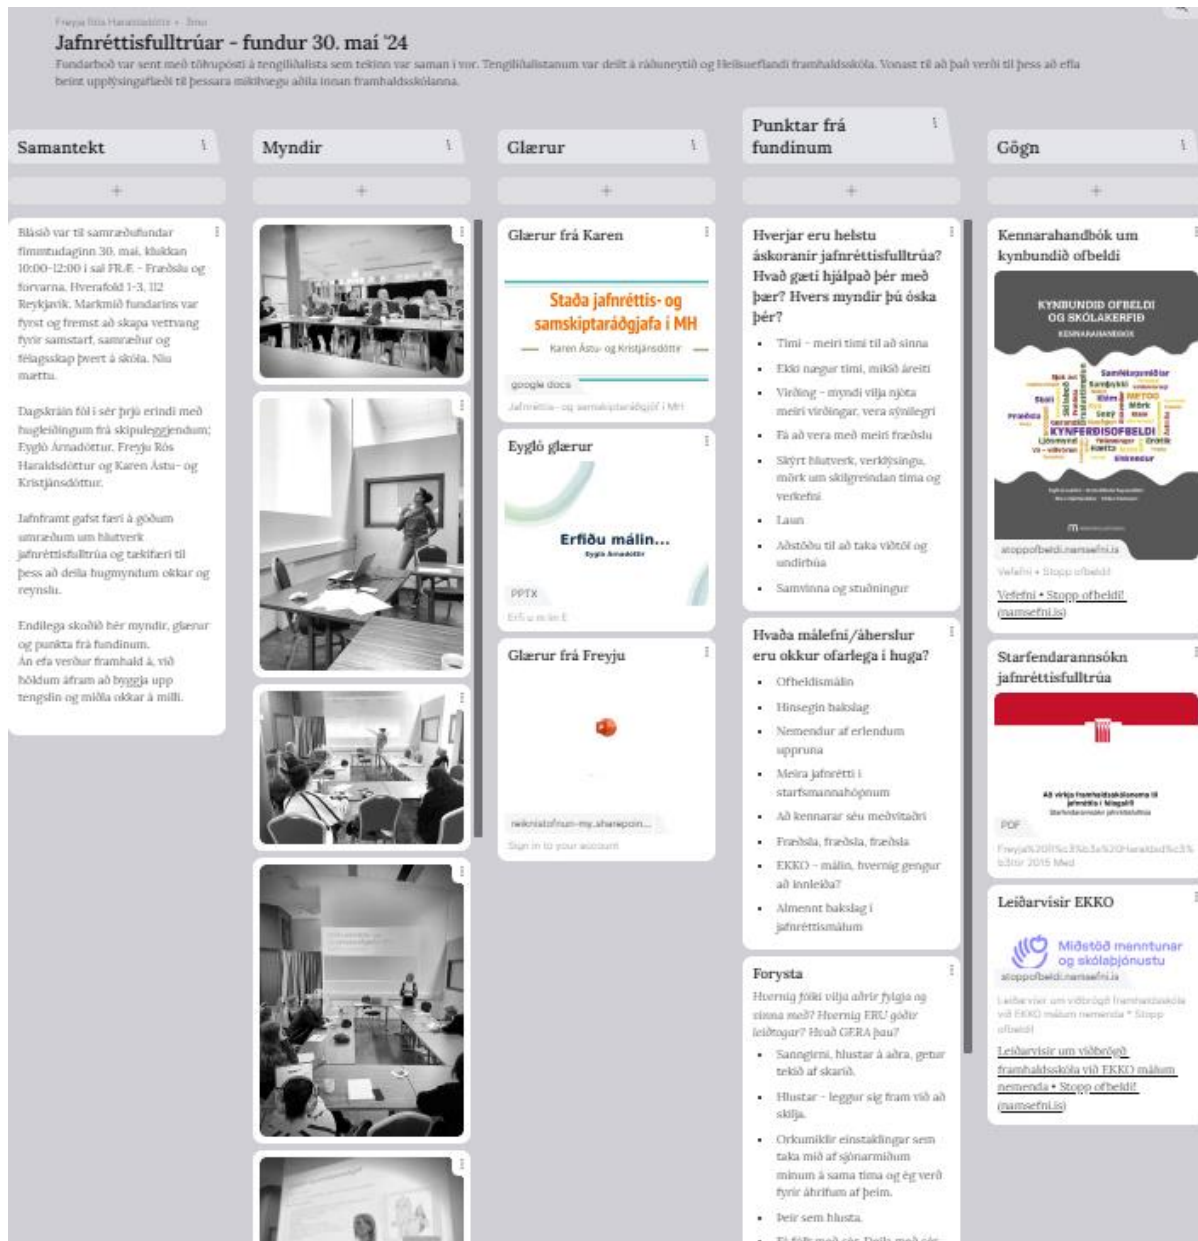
Freyja Rós Haraldsdóttir • 3mo

Jafnréttisfulltrúar - fundur 30. maí '24

Fundarboð var sent með tölvupósti á tengiliðalista sem tekinn var saman í vor. Tengiliðalistanum var deilt á ráðuneytið og Heilsueflandi framhaldsskóla. Vonast til að það verði til þess að efla beint upplýsingaflæði til þessara mikilvægu aðila innan framhaldsskólanna.

Samantekt

+

Blásið var til samræðufundar fimmtudaginn 30. maí, klukkan 10:00-12:00 í sal FRÆ - Fræðslu og forvarna, Hverafold 1-3, 112 Reykjavík. Markmið fundarins var fyrst og fremst að skapa vettvang fyrir samstarf, samræður og félagsskap þvert á skóla. Níu mættu.

Dagskráin fól í sér þrjú erindi með hugleiðingum frá skipuleggjendum; Eygló Árnadóttur, Freyju Rós Haraldsdóttur og Karen Ástu- og Kristjánsdóttur.

Jafnframt gafst færi á góðum umræðum um hlutverk jafnréttisfulltrúa og tækifæri til þess að deila hugmyndum okkar og reynslu.

Endilega skoðið hér myndir, glærur og punkta frá fundinum.
Án efa verður framhald á, við höldum áfram að byggja upp tengslin og miðla okkar á milli.

Myndir

+

Glærur

+

Glærur frá Karen

Staða jafnréttis- og samskiptaráðgjafa í MH

Karen Ástu- og Kristjánsdóttir

google docs

Jafnréttis- og samskiptaráðgjöf í MH

Eygló glærur

Erfiðu málin...

Eygló Árnadóttir

PPTX

Erfiðu málin E

Glærur frá Freyju

tækniskolinn-my.sharepoin...

Sign in to your account

Punktar frá fundinum

+

Hverjar eru helstu áskoranir jafnréttisfulltrúa? Hvað gæti hjálpað þér með þær? Hvers myndir þú óska þér?

- Tími - meiri tími til að sinna
- Ekki nægur tími, mikið áreiti
- Virðing - myndi vilja njóta meiri virðingar, vera sýnilegri
- Fá að vera með meiri fræðslu
- Skýrt hlutverk, verklýsingu, mörk um skilgreindan tíma og verkefni
- Laun
- Aðstöðu til að taka viðtöl og undirbúa
- Samvinna og stuðningur

Hvaða málefni/áherslur eru okkur ofarlega í huga?

- Ofbeldismálin
- Hinsegin bakslag
- Nemendur af erlendum uppruna
- Meira jafnrétti í starfsmannahópnum
- Að kennarar séu meðvitaðri
- Fræðsla, fræðsla, fræðsla
- EKKO - málin, hvernig gengur að innleiða?
- Almennt bakslag í jafnréttismálum

Forysta

Hvernig fólki vilja aðrir fylgja og sinna með? Hvernig ERU góðir leiðtogar? Hvað GERA þau?

- Sanngirni, hlustar á aðra, getur tekið af skarið.
- Hlustar - leggur sig fram við að skilja.
- Orkumiklir einstaklingar sem taka mið af sjónarmiðum mínum á sama tíma og ég verð fyrir áhrifum af þeim.
- Þeir sem hlusta.
- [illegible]

Gögn

+

Kennarahandbók um kynbundið ofbeldi

KYNBUNDIÐ OFBELDI OG SKÓLAKERFIÐ
KENNARAHANDBÓK

KYNFERÐISOFBELDI

stoppofbeldi.namsefni.is

Vefefni • Stopp ofbeldi!

Vefefni • Stopp ofbeldi! (namsefni.is)

Starfendarannsókn jafnréttisfulltrúa

Að virkja framhaldsskólanema til jafnréttis í félagslífi

PDF

Freyja%20Rós%20Haraldsd%C3%B3ttir 2016 Med

Leiðarvísir EKKO

Miðstöð menntunar og skólaþjónustu

stoppofbeldi.namsefni.is

Leiðarvísir um viðbrögð framhaldsskóla við EKKO málum nemenda • Stopp ofbeldi!

Leiðarvísir um viðbrögð framhaldsskóla við EKKO málum nemenda • Stopp ofbeldi! (namsefni.is)